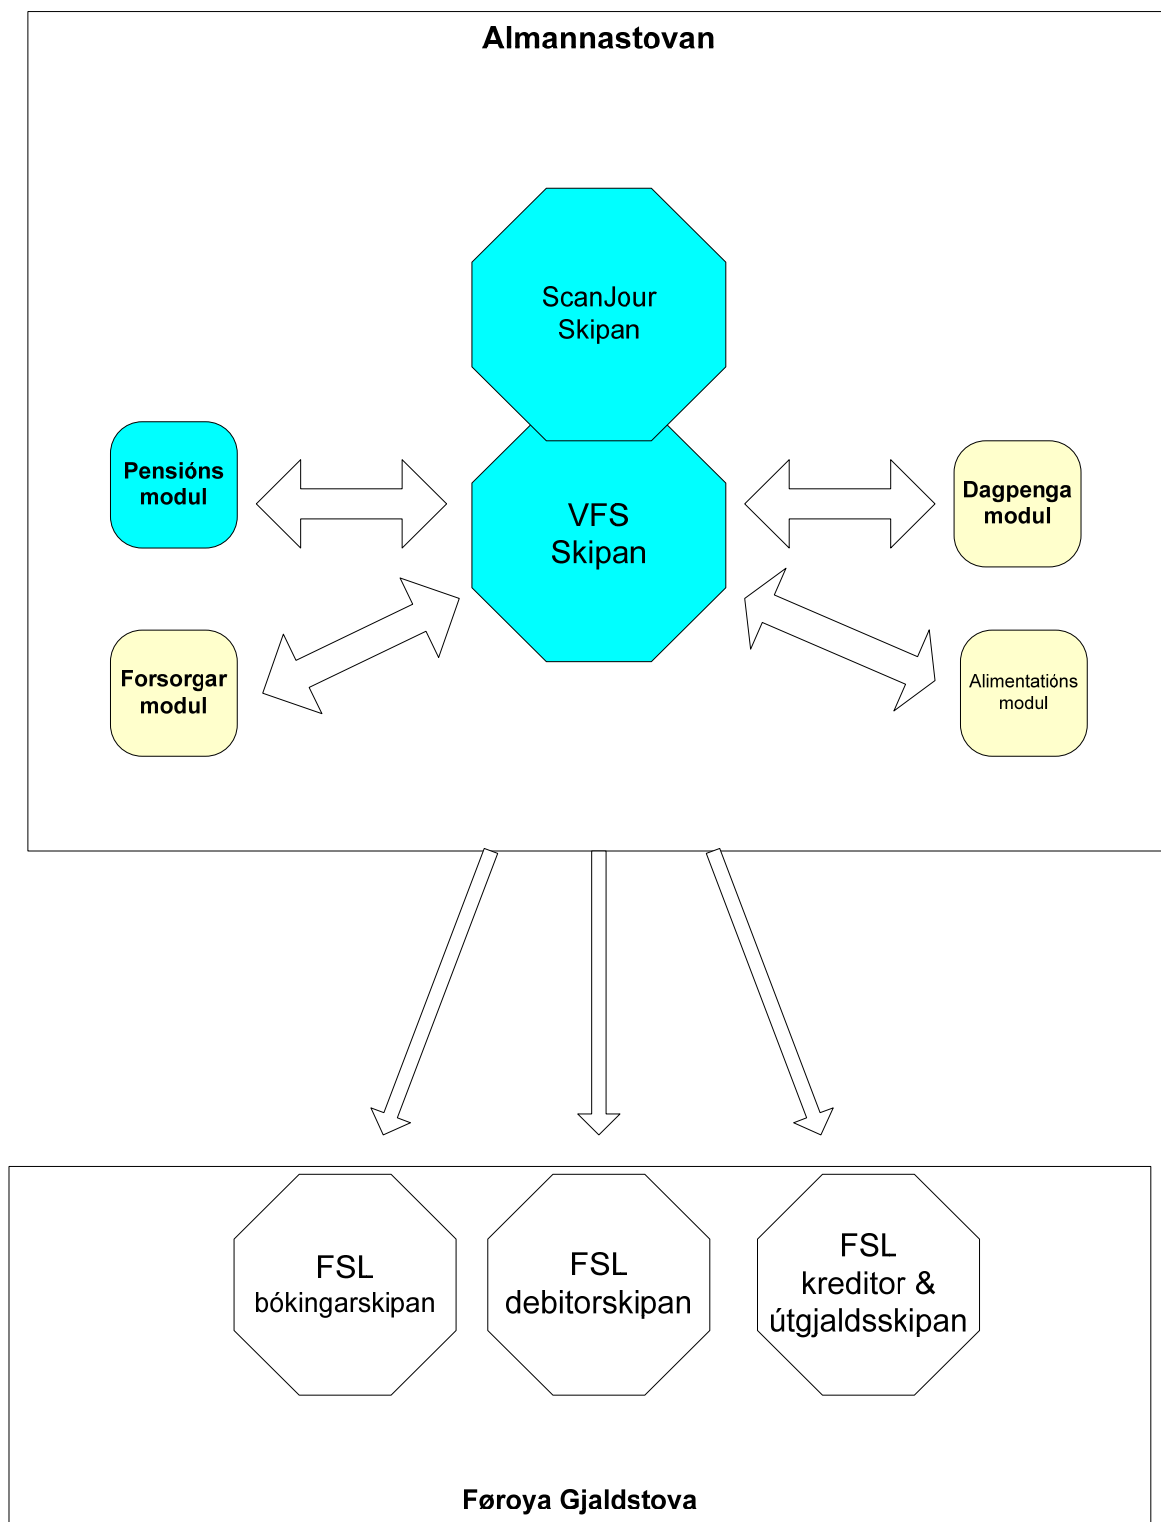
Almannastovan

ScanJour Skipan

Pensións modul

VFS Skipan

Dagpenga modul

Forsorgar modul

Alimentatións modul

FSL bókingarskipan

FSL debitorskipan

FSL kreditor & útgjaldsskipan

Føroya Gjaldstova